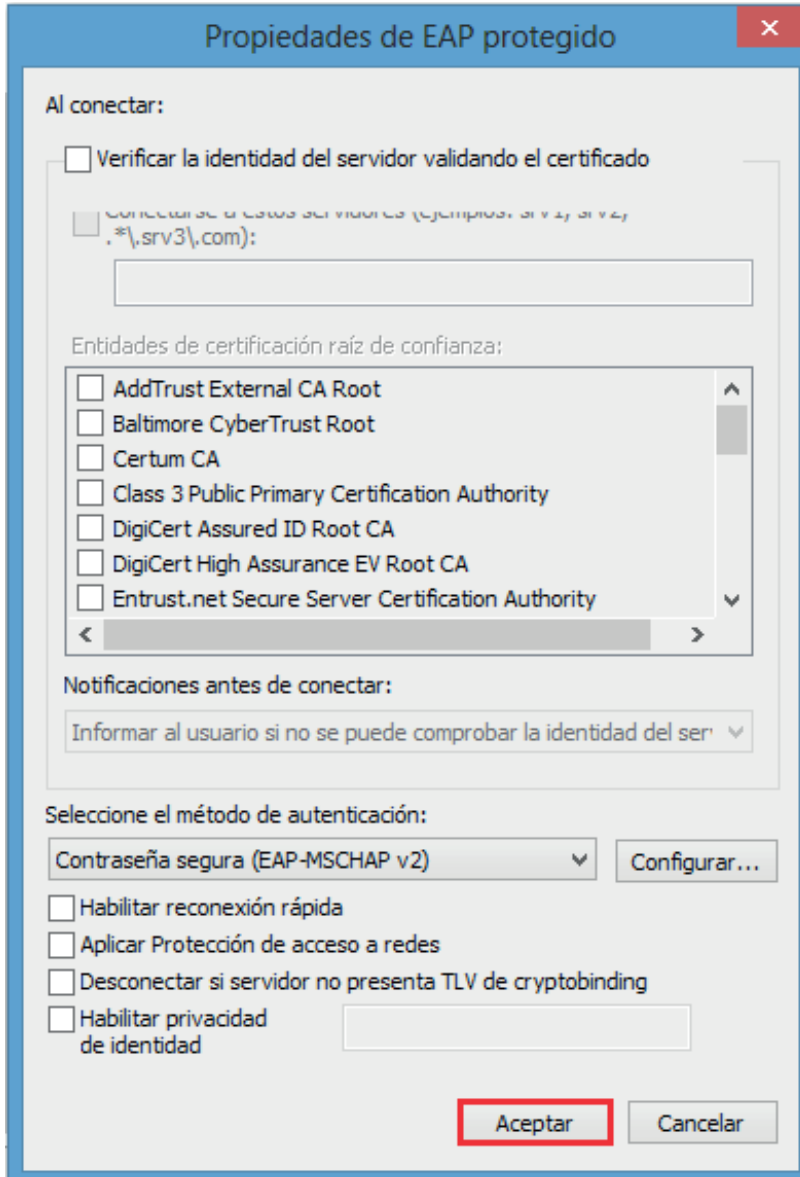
Propiedades de EAP protegido

Al conectar:

Verificar la identidad del servidor validando el certificado

Conectarse a estos servidores (ejemplos: srv1; srv2; .*\.srv3\.com):

Entidades de certificación raíz de confianza:

AddTrust External CA Root
Baltimore CyberTrust Root
Certum CA
Class 3 Public Primary Certification Authority
DigiCert Assured ID Root CA
DigiCert High Assurance EV Root CA
Entrust.net Secure Server Certification Authority

Notificaciones antes de conectar:

Informar al usuario si no se puede comprobar la identidad del ser

Seleccione el método de autenticación:

Contraseña segura (EAP-MSCHAP v2)

Configurar...

Habilitar reconexión rápida
Aplicar Protección de acceso a redes
Desconectar si servidor no presenta TLV de cryptobinding
Habilitar privacidad de identidad

Aceptar
Cancelar